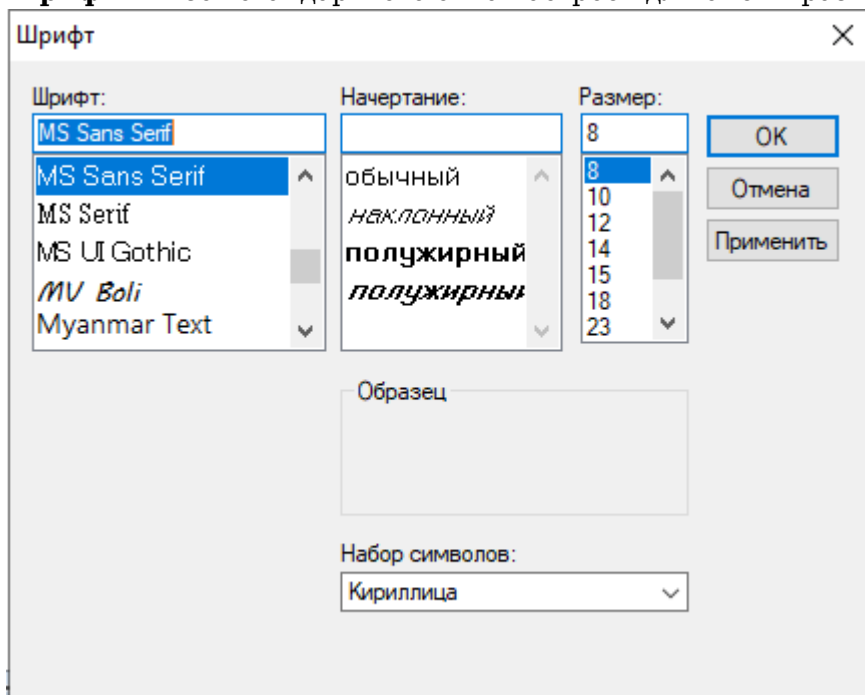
Шрифт

Шрифт:
MS Sans Serif
MS Sans Serif
MS Serif
MS UI Gothic
MV Boli
Myanmar Text

Начертание:
обычный
наклонный
полужирный
полужирный

Размер:
8
8
10
12
14
15
18
23

OK
Отмена
Применить

Образец

Набор символов:
Кириллица